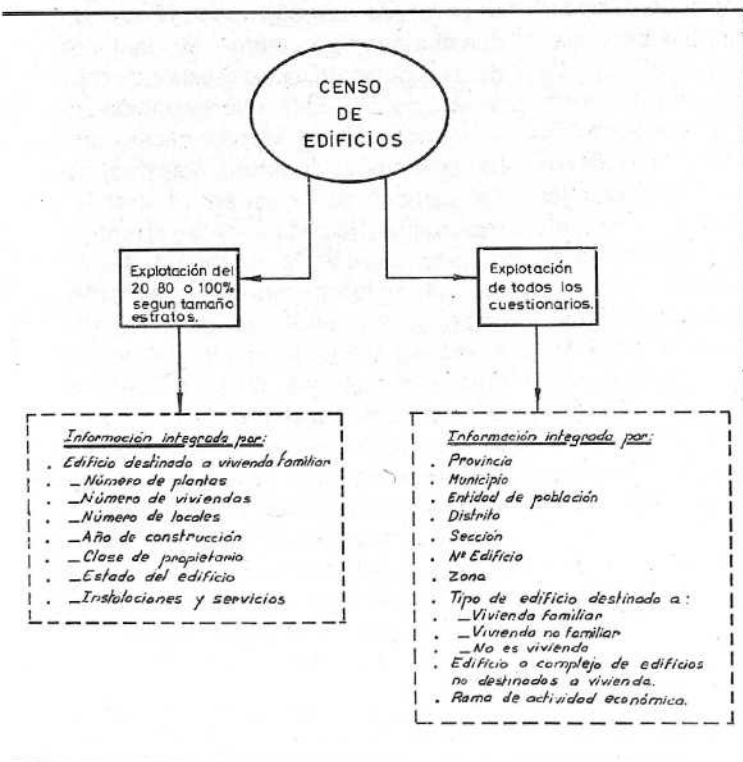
CENSO DE EDIFICIOS

Explotación del 20 80 o 100% segun tamaño estratos.

Explotación de todos los cuestionarios.

Información integrada por:
. Edificio destinado a vivienda familiar
. _Número de plantas
. _Número de viviendas
. _Número de locales
. _Año de construcción
. _Clase de propietario
. _Estado del edificio
. _Instalaciones y servicios

Información integrada por:
. Provincia
. Municipio
. Entidad de población
. Distrito
. Sección
. Nº Edificio
. Zona
. Tipo de edificio destinado a:
. _Vivienda familiar
. _Vivienda no familiar
. _No es vivienda
. Edificio o complejo de edificios no destinados a vivienda.
. Rama de actividad económica.